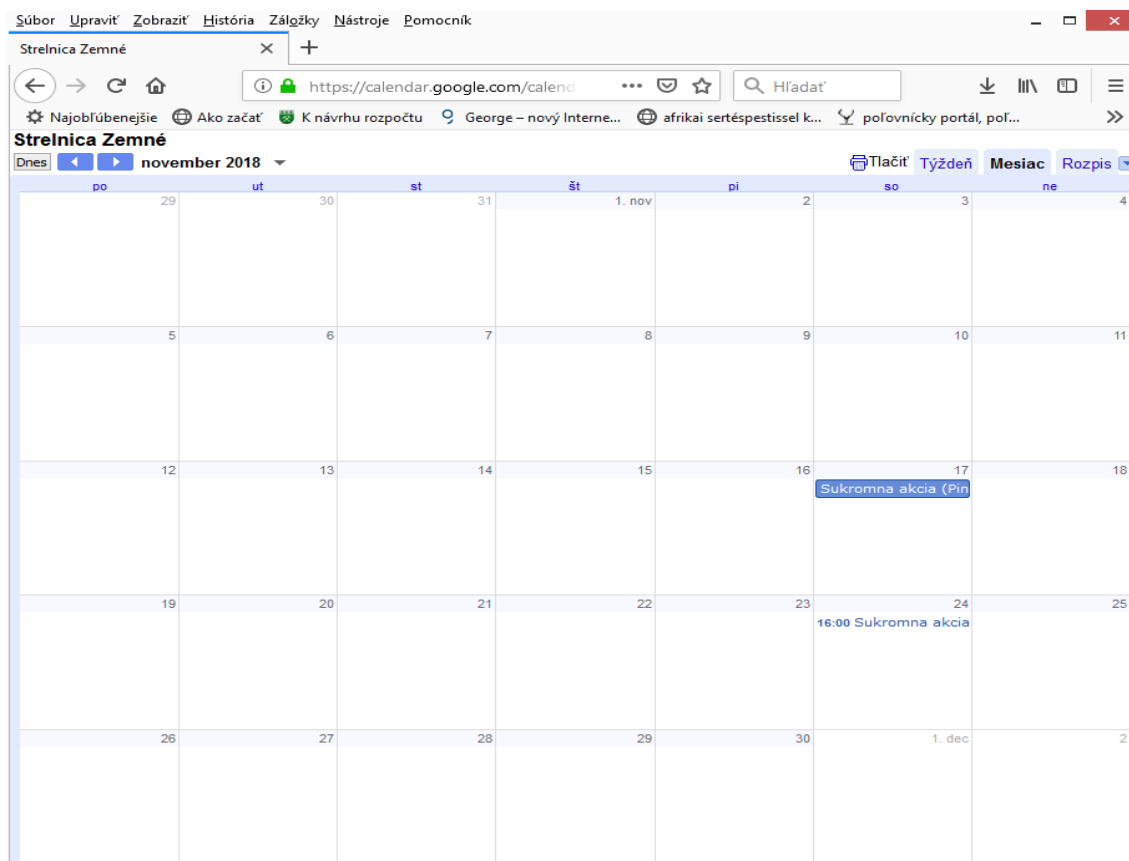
Súbor Upraviť Zobraziť História Záložky Nástroje Pomocník

Strelnica Zemné ×

https://calendar.google.com/calend ••• Hľadať

Najobľúbenejšie Ako začať K návrhu rozpočtu George – nový Interne... afrikai sertéspestissel k... poľovnícky portál, poľ...

Strelnica Zemné

Dnes november 2018 Tlačiť Týždeň Mesiac Rozpis

| po | ut | st | št | pi | so | ne |
|---|---|---|---|---|---|---|
| 29 | 30 | 31 | 1. nov | 2 | 3 | 4 |
| 5 | 6 | 7 | 8 | 9 | 10 | 11 |
| 12 | 13 | 14 | 15 | 16 | 17 Sukromna akcia (Pin | 18 |
| 19 | 20 | 21 | 22 | 23 | 24 16:00 Sukromna akcia | 25 |
| 26 | 27 | 28 | 29 | 30 | 1. dec | 2 |